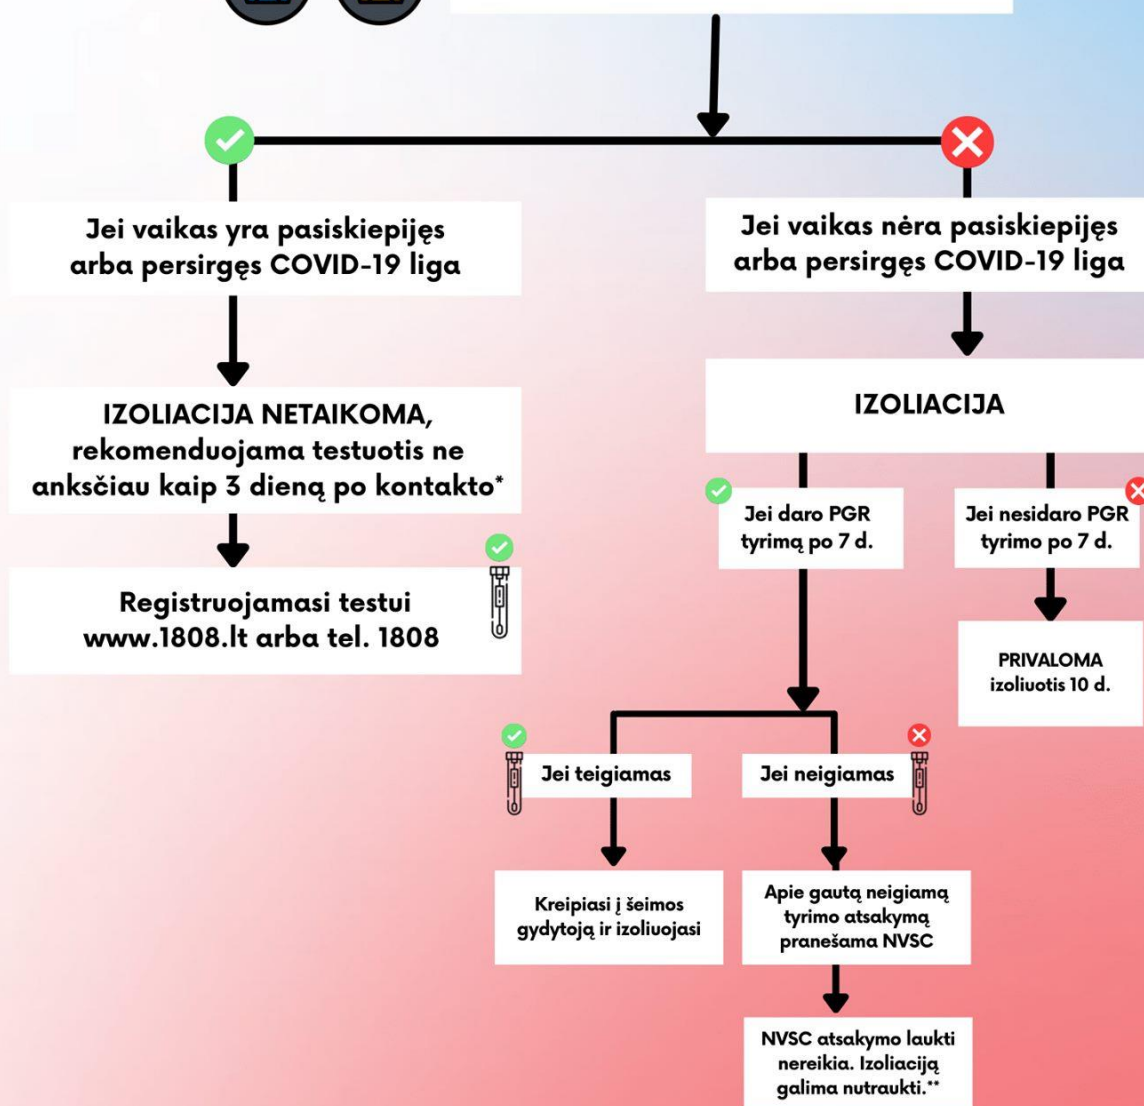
Jei vaikas yra pasiskiepijęs arba persirgęs COVID-19 liga

IZOLIACIJA NETAIKOMA, rekomenduojama testuotis ne anksčiau kaip 3 dieną po kontakto*

Registruojamasi testui www.1808.lt arba tel. 1808

Jei vaikas nėra pasiskiepijęs arba persirgęs COVID-19 liga

IZOLIACIJA

Jei daro PGR tyrimą po 7 d.

Jei nesidaro PGR tyrimo po 7 d.

PRIVALOMA izoliuotis 10 d.

Jei teigiamas

Jei neigiamas

Kreipiasi į šeimos gydytoją ir izoliuojasi

Apie gautą neigiamą tyrimo atsakymą pranešama NVSC

NVSC atsakymo laukti nereikia. Izoliaciją galima nutraukti.**